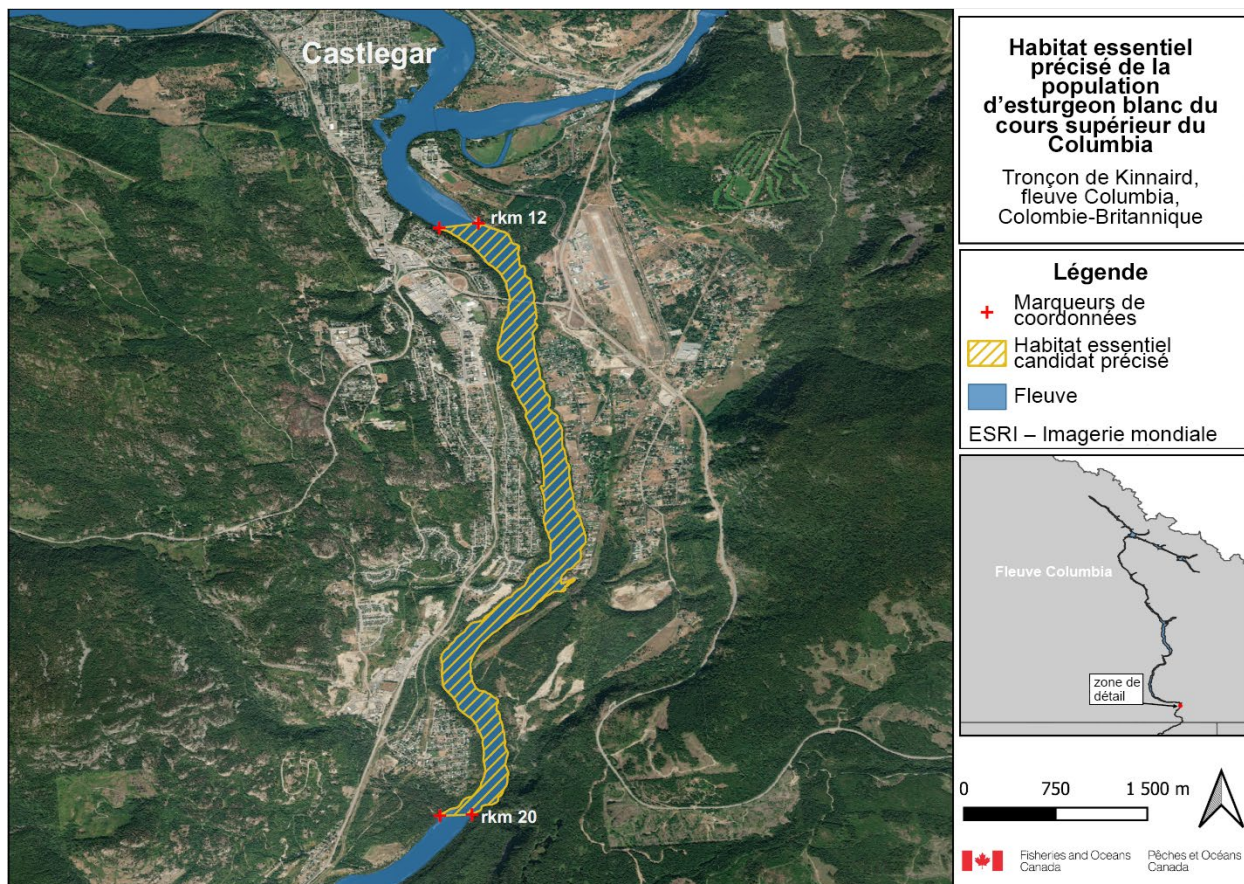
Castlegar

rkm 12

rkm 20

Habitat essentiel précisé de la population d'esturgeon blanc du cours supérieur du Columbia

Tronçon de Kinnaird, fleuve Columbia, Colombie-Britannique

Légende

Marqueurs de coordonnées

Habitat essentiel candidat précisé

Fleuve

ESRI – Imagerie mondiale

Fleuve Columbia

zone de détail

0 750 1 500 m

Fisheries and Oceans Canada Pêches et Océans Canada